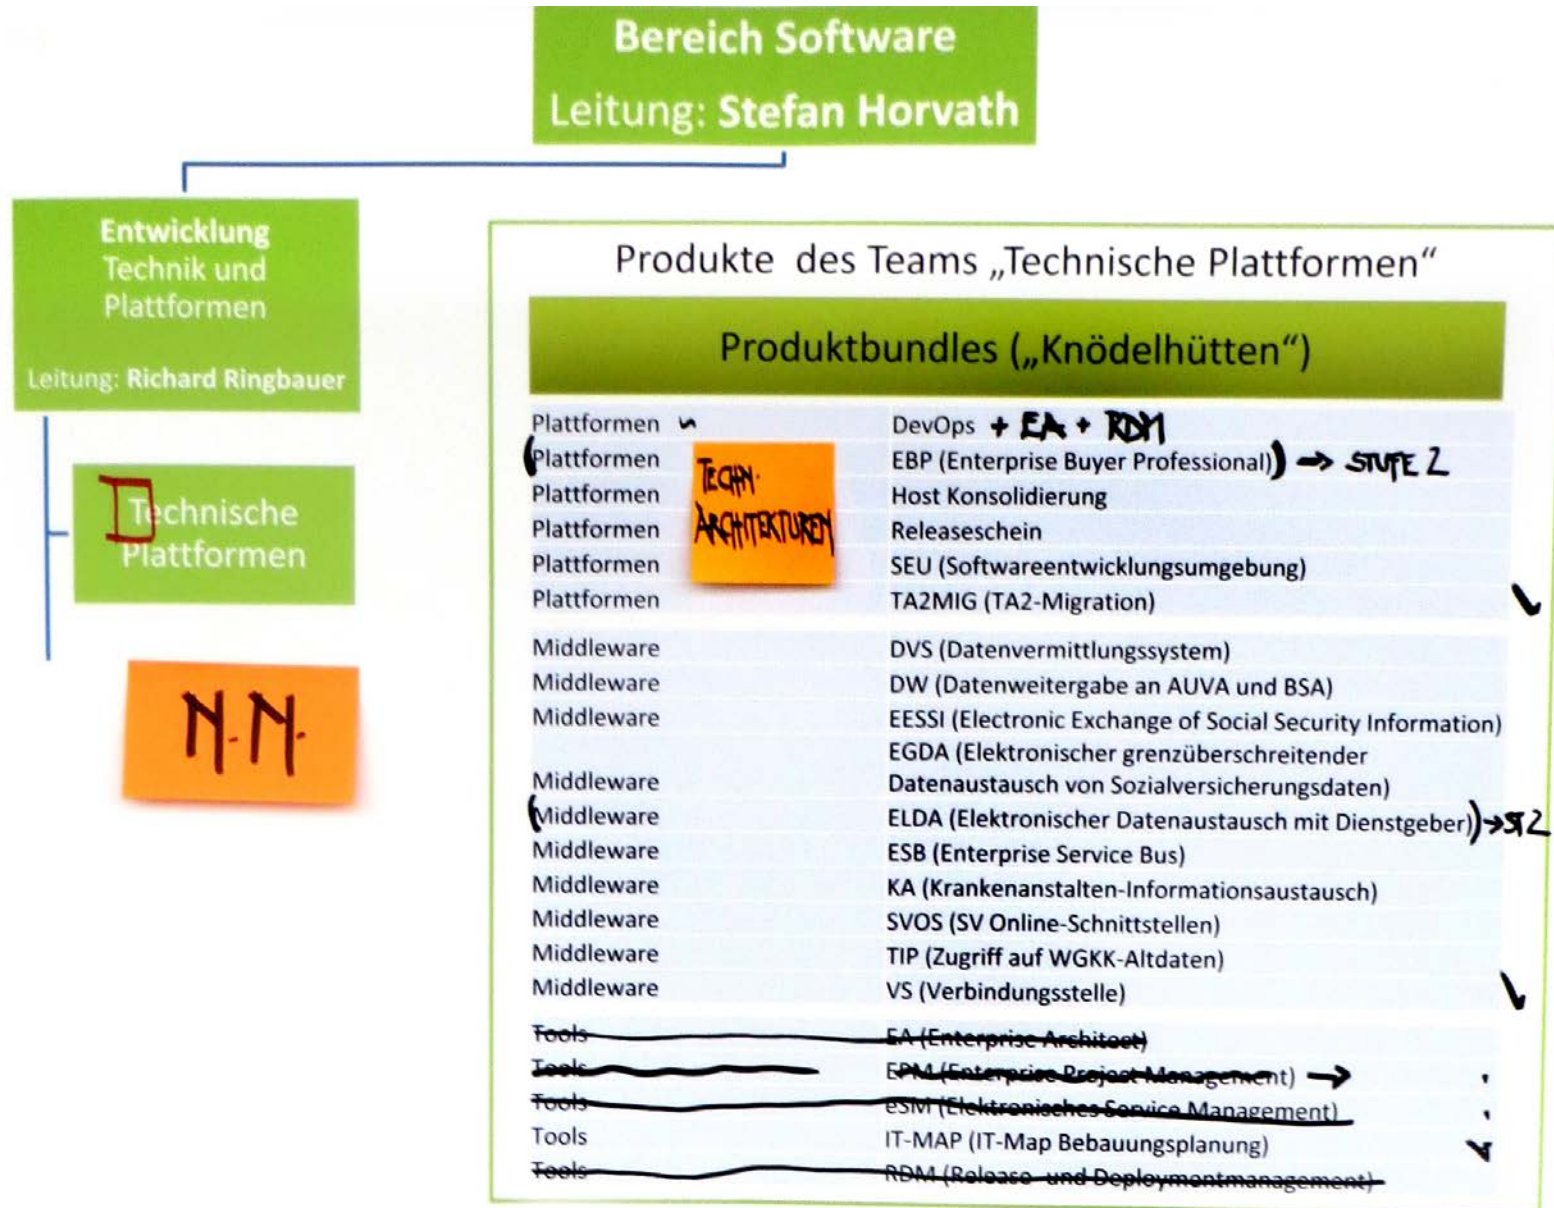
Bereich Software
Leitung: Stefan Horvath

Entwicklung
Technik und Plattformen

Leitung: Richard Ringbauer

Technische Plattformen

N.N.

Produkte des Teams „Technische Plattformen“

Produktbundles („Knödelhütten“)

TECHN. ARCHITEKTUREN

| | |
|---|---|
| Plattformen | DevOps + EA + RDM |
| (Plattformen | EBP (Enterprise Buyer Professional)) → STUFE 2 |
| Plattformen | Host Konsolidierung |
| Plattformen | Releaseschein |
| Plattformen | SEU (Softwareentwicklungsumgebung) |
| Plattformen | TA2MIG (TA2-Migration) |
| Middleware | DVS (Datenvermittlungssystem) |
| Middleware | DW (Datenweitergabe an AUVA und BSA) |
| Middleware | EESSI (Electronic Exchange of Social Security Information) |
| Middleware | EGDA (Elektronischer grenzüberschreitender Datenaustausch von Sozialversicherungsdaten) |
| (Middleware | ELDA (Elektronischer Datenaustausch mit Dienstgeber)) → ST2 |
| Middleware | ESB (Enterprise Service Bus) |
| Middleware | KA (Krankenanstalten-Informationsaustausch) |
| Middleware | SVOS (SV Online-Schnittstellen) |
| Middleware | TIP (Zugriff auf WGKK-Altdaten) |
| Middleware | VS (Verbindungsstelle) |
| Tools | EA (Enterprise Architect) |
| Tools | EPM (Enterprise Project Management) → |
| Tools | ESM (Elektronisches Service Management) |
| Tools | IT-MAP (IT-Map Bebauungsplanung) |
| Tools | RDM (Release- und Deploymentmanagement) |